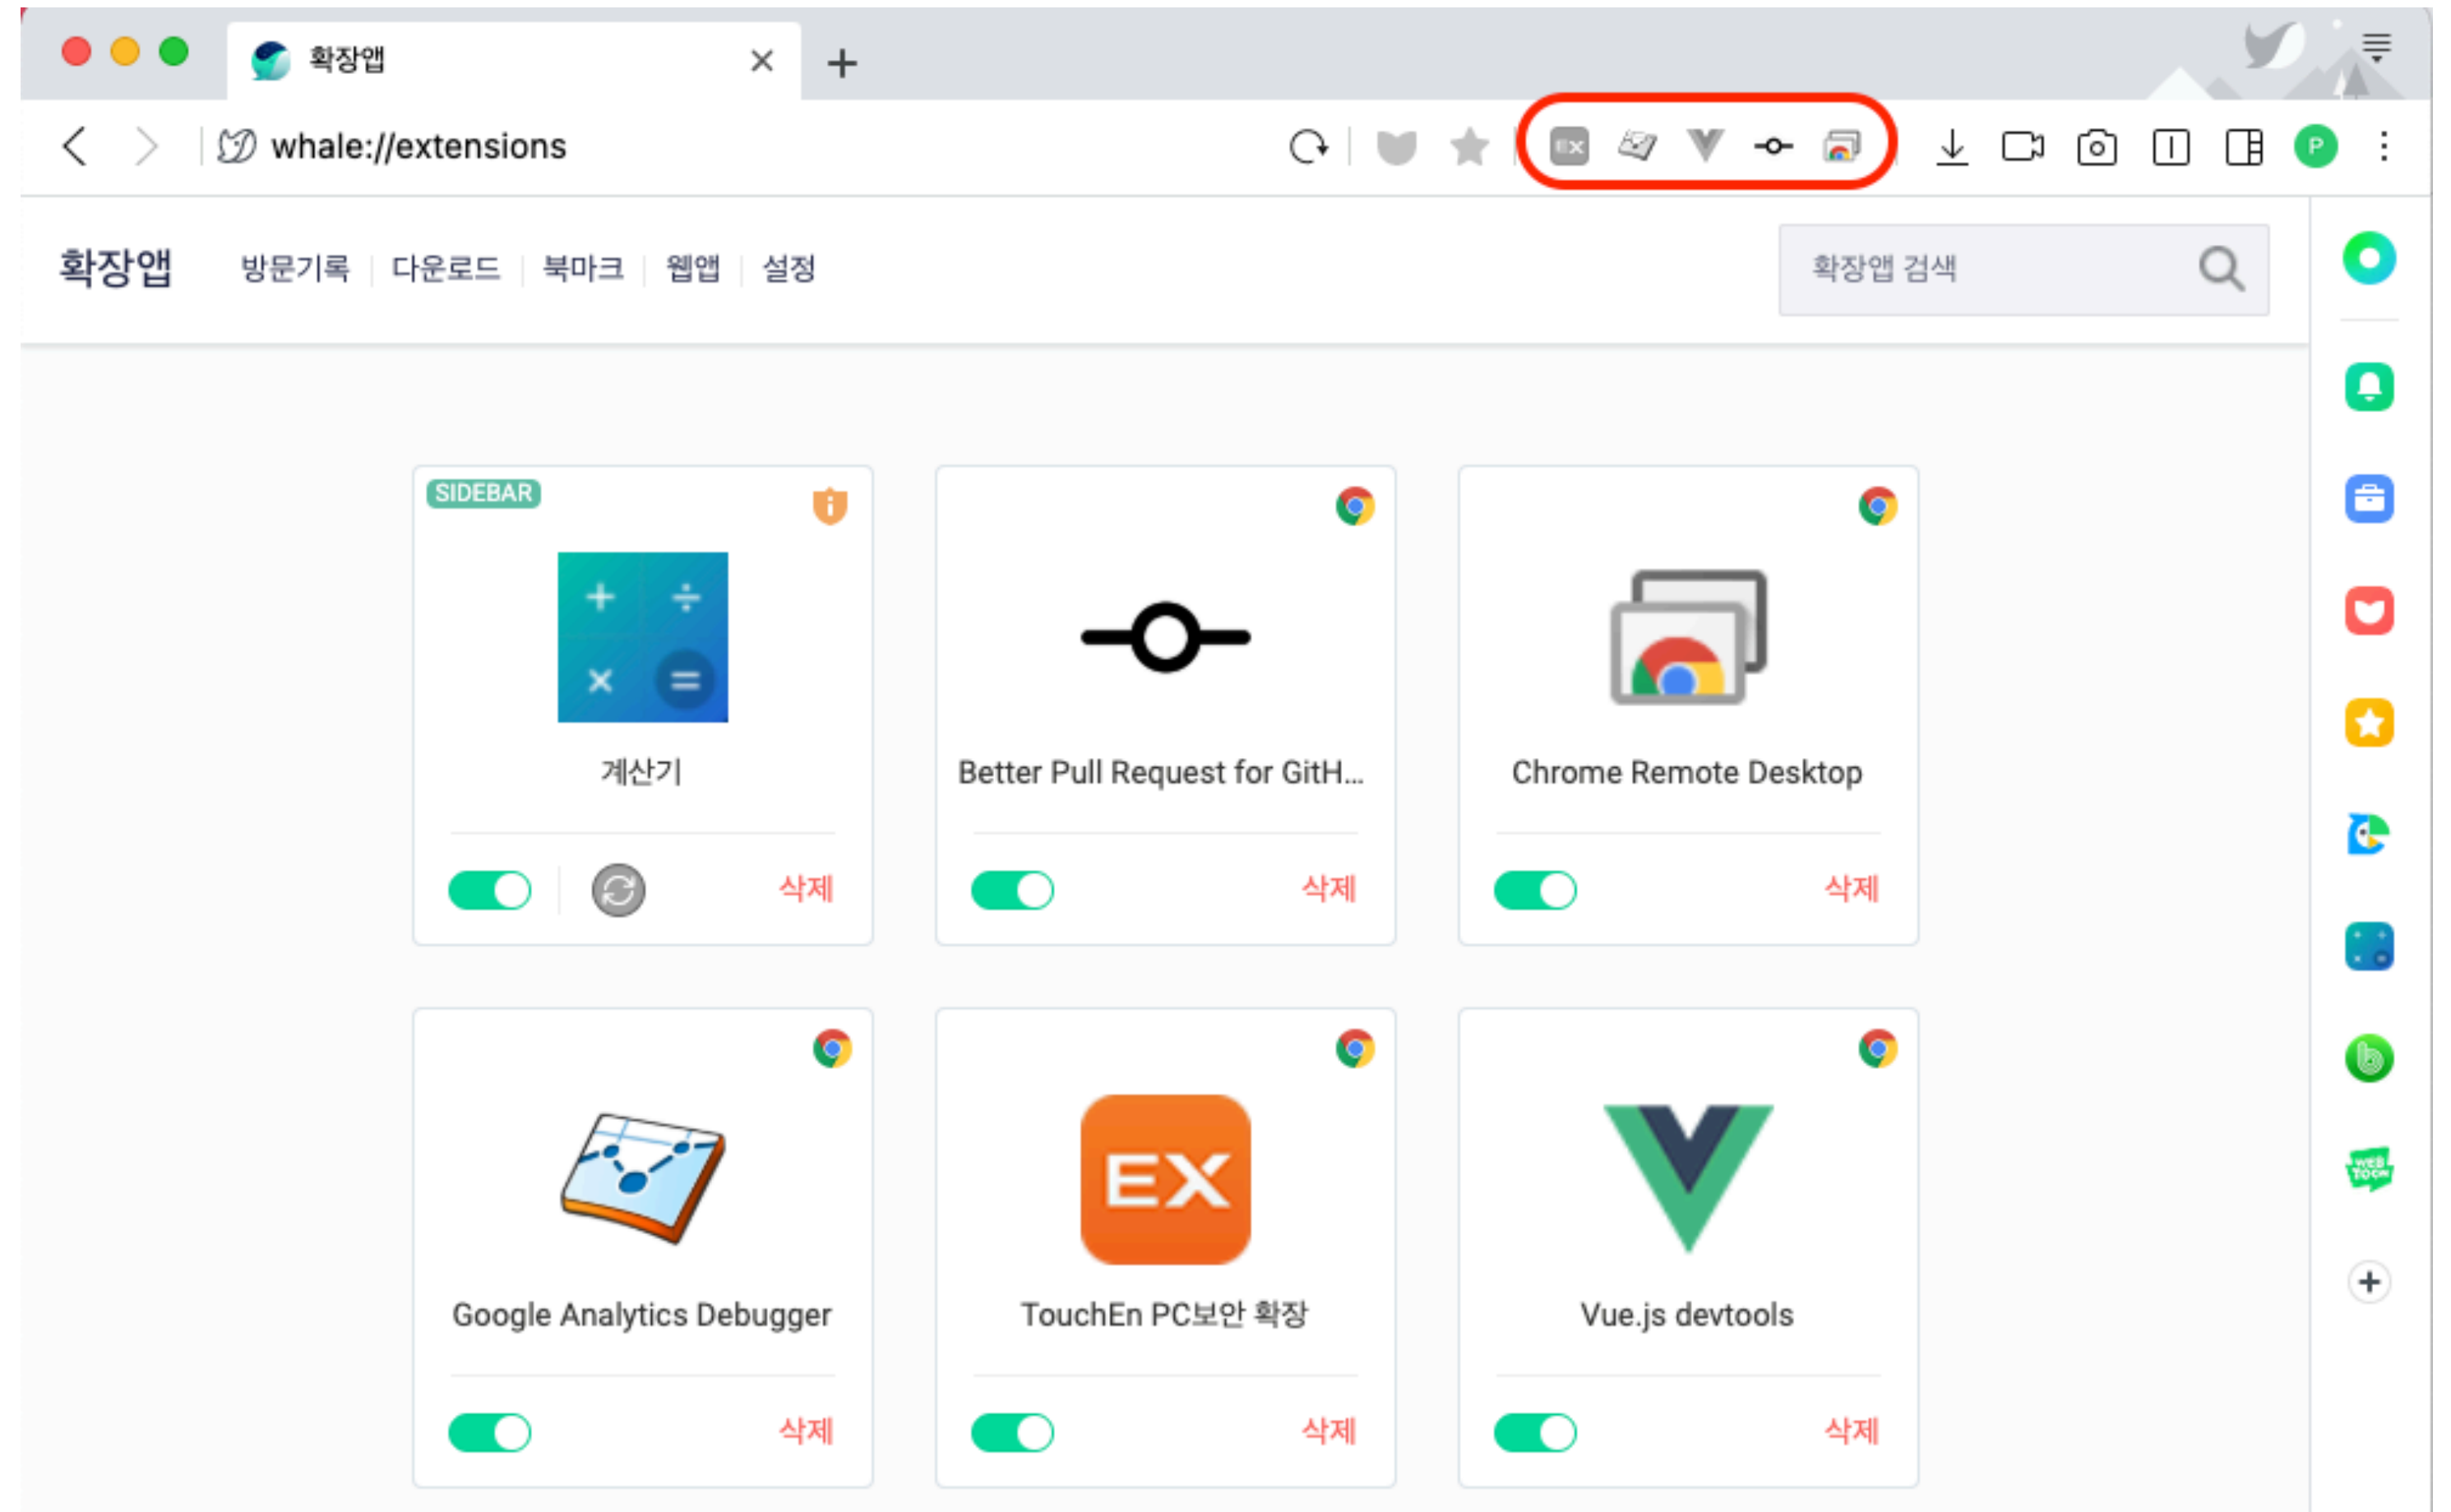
확장앱

whale://extensions

확장앱 방문기록 다운로드 북마크 웹앱 설정

확장앱 검색

SIDEBAR

계산기

삭제

Better Pull Request for GitH...

삭제

Chrome Remote Desktop

삭제

Google Analytics Debugger

삭제

TouchEn PC보안 확장

삭제

Vue.js devtools

삭제